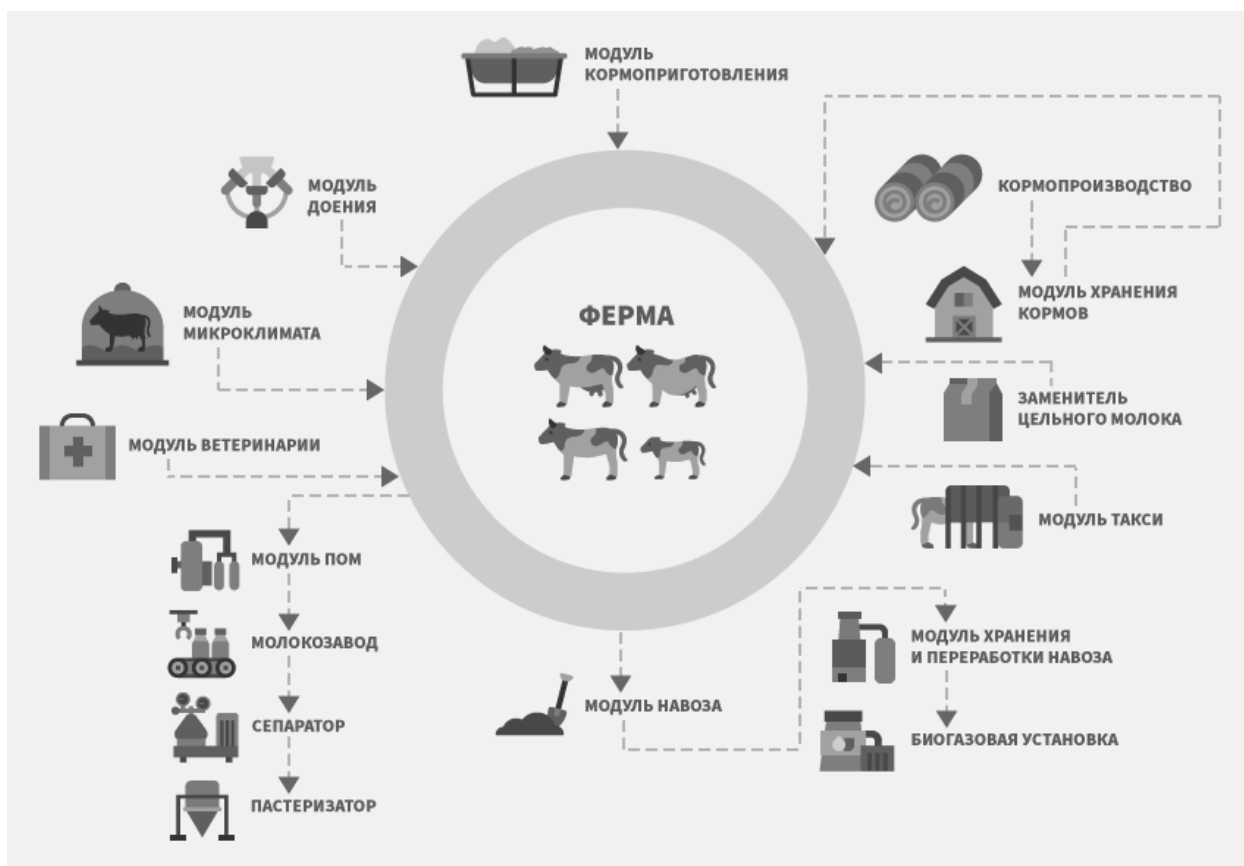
МОДУЛЬ КОРМОПРИГОТОВЛЕНИЯ

МОДУЛЬ ДОЕНИЯ

КОРМОПРОИЗВОДСТВО

МОДУЛЬ ХРАНЕНИЯ КОРМОВ

ФЕРМА

МОДУЛЬ МИКРОКЛИМАТА

ЗАМЕНИТЕЛЬ ЦЕЛЬНОГО МОЛОКА

МОДУЛЬ ВЕТЕРИНАРИИ

МОДУЛЬ ТАКСИ

МОДУЛЬ ПОМ

МОЛОКОЗАВОД

МОДУЛЬ ХРАНЕНИЯ И ПЕРЕРАБОТКИ НАВОЗА

МОДУЛЬ НАВОЗА

СЕПАРАТОР

БИОГАЗОВАЯ УСТАНОВКА

ПАСТЕРИЗАТОР